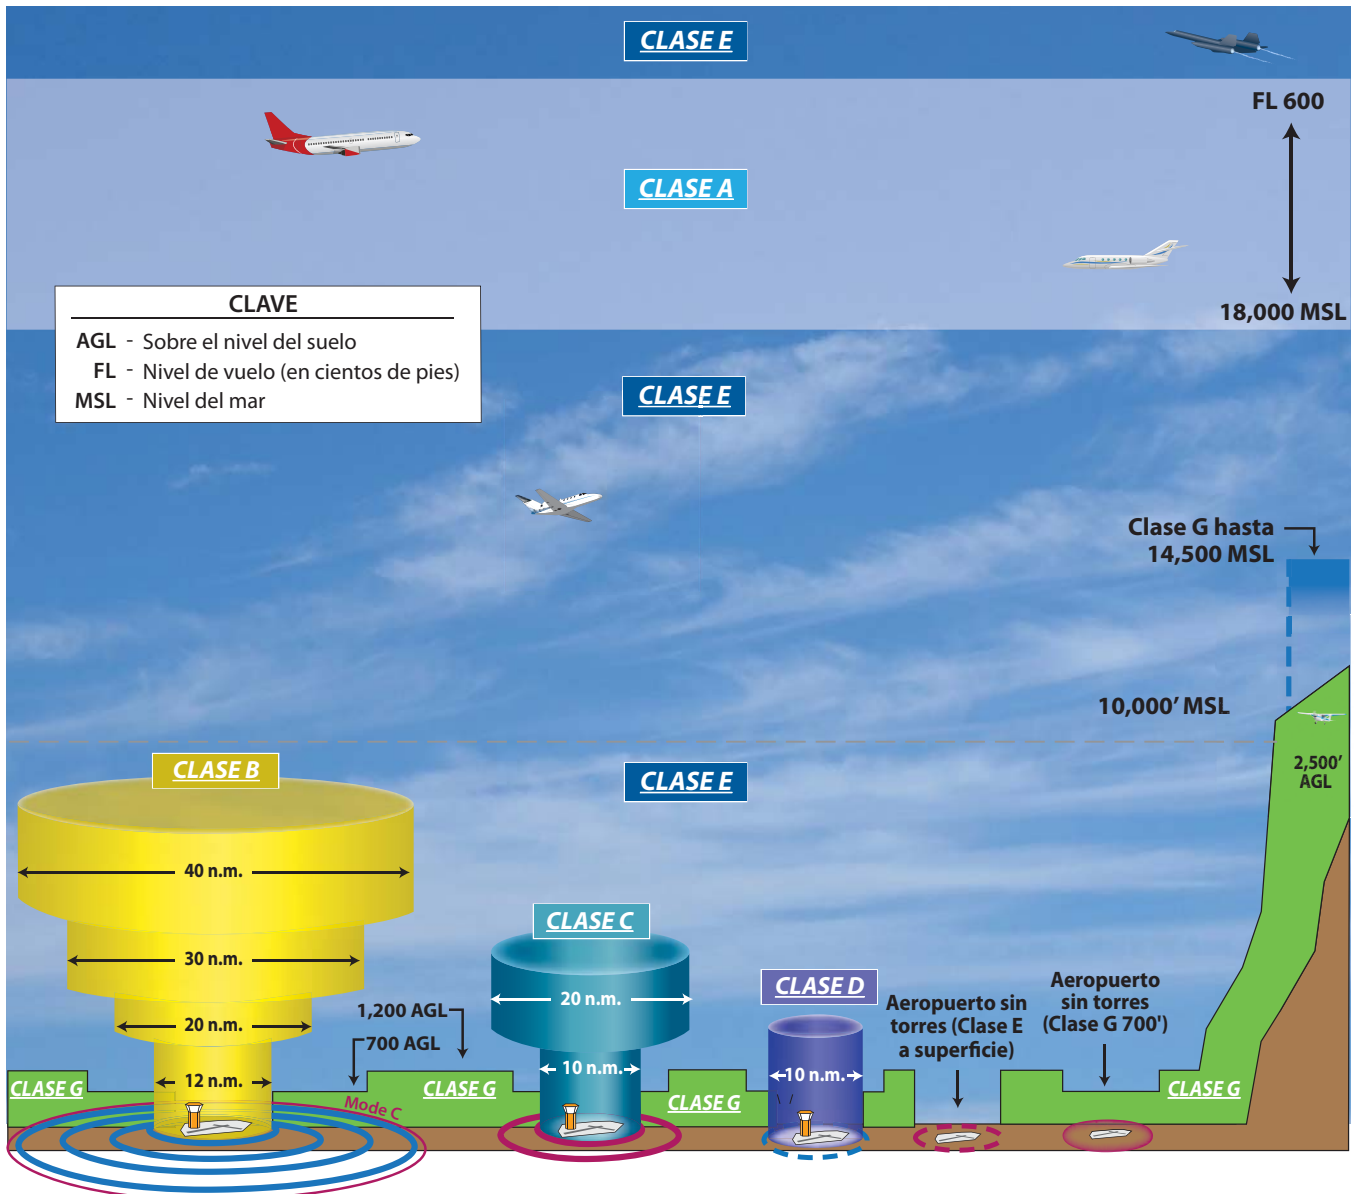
CLASE E

FL 600

CLASE A

18,000 MSL

CLAVE
AGL - Sobre el nivel del suelo
FL - Nivel de vuelo (en cientos de pies)
MSL - Nivel del mar

CLASE E

Clase G hasta 14,500 MSL

10,000' MSL

2,500' AGL

CLASE B

CLASE E

40 n.m.

30 n.m.

20 n.m.

12 n.m.

CLASE C

20 n.m.

10 n.m.

CLASE D

10 n.m.

1,200 AGL

700 AGL

Aeropuerto sin torres (Clase E a superficie)

Aeropuerto sin torres (Clase G 700')

CLASE G

CLASE G

CLASE G

CLASE G

Mode C